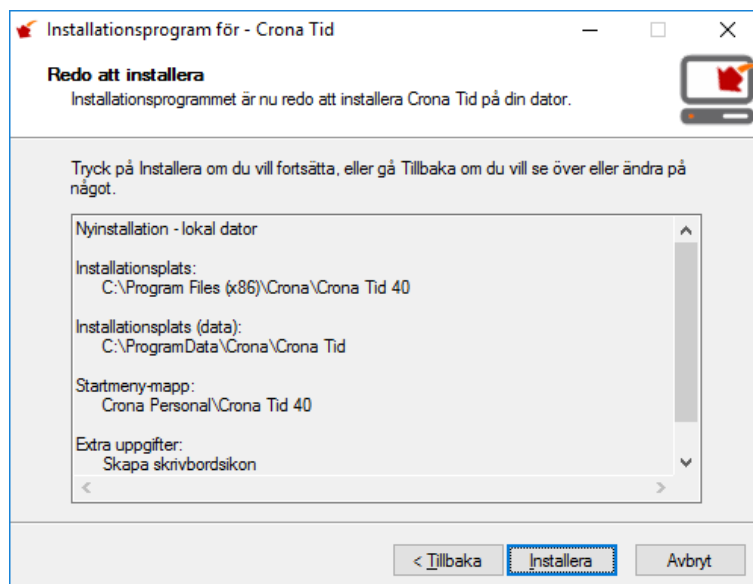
Installationsprogram för - Crona Tid

Redo att installera
Installationsprogrammet är nu redo att installera Crona Tid på din dator.

Tryck på Installera om du vill fortsätta, eller gå Tillbaka om du vill se över eller ändra på något.

Nyinstallation - lokal dator

Installationsplats:
C:\Program Files (x86)\Crona\Crona Tid 40

Installationsplats (data):
C:\ProgramData\Crona\Crona Tid

Startmeny-mapp:
Crona Personal\Crona Tid 40

Extra uppgifter:
Skapa skrivbordsikon

< Tillbaka | Installera | Avbryt